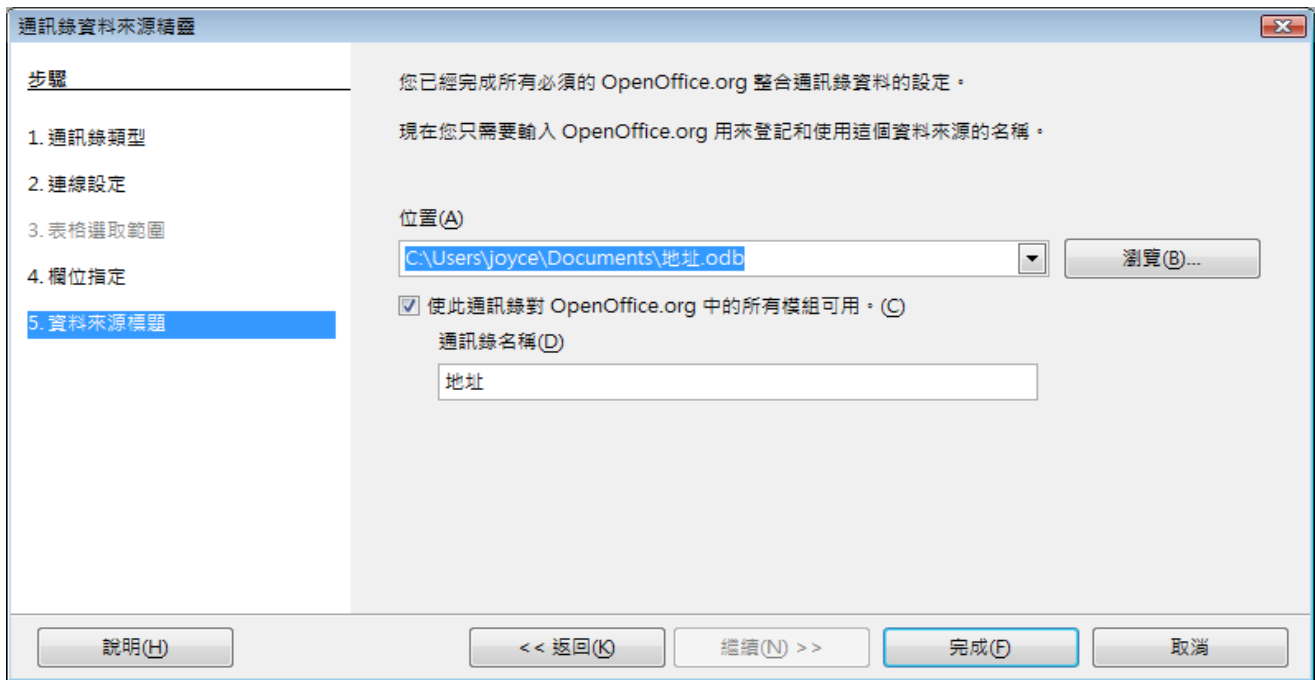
通訊錄資料來源精靈

步驟

1. 通訊錄類型

2. 連線設定

3. 表格選取範圍

4. 欄位指定

5. 資料來源標題

您已經完成所有必須的 OpenOffice.org 整合通訊錄資料的設定。

現在您只需要輸入 OpenOffice.org 用來登記和使用這個資料來源的名稱。

位置(A)

C:\Users\joyce\Documents\地址.odb

瀏覽(B)...

使此通訊錄對 OpenOffice.org 中的所有模組可用。(C)

通訊錄名稱(D)

地址

說明(H)

<< 返回(K)

繼續(N) >>

完成(F)

取消